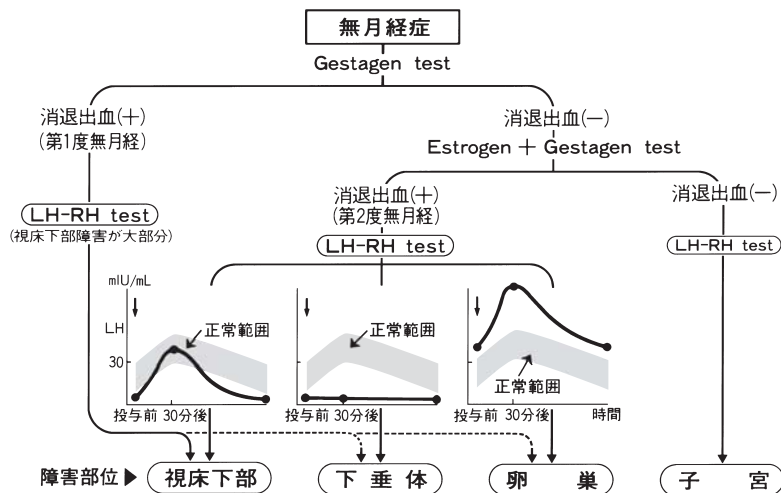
無月経症

Gestagen test

消退出血(＋)
(第1度無月経)

消退出血(－)

Estrogen ＋ Gestagen test

消退出血(＋)
(第2度無月経)

消退出血(－)

LH-RH test
(視床下部障害が大部分)

LH-RH test

LH-RH test

mIU/mL

LH

30

正常範囲

正常範囲

正常範囲

投与前 30分後

投与前 30分後

投与前 30分後

時間

障害部位▶ 視床下部

下垂体

卵巣

子宮